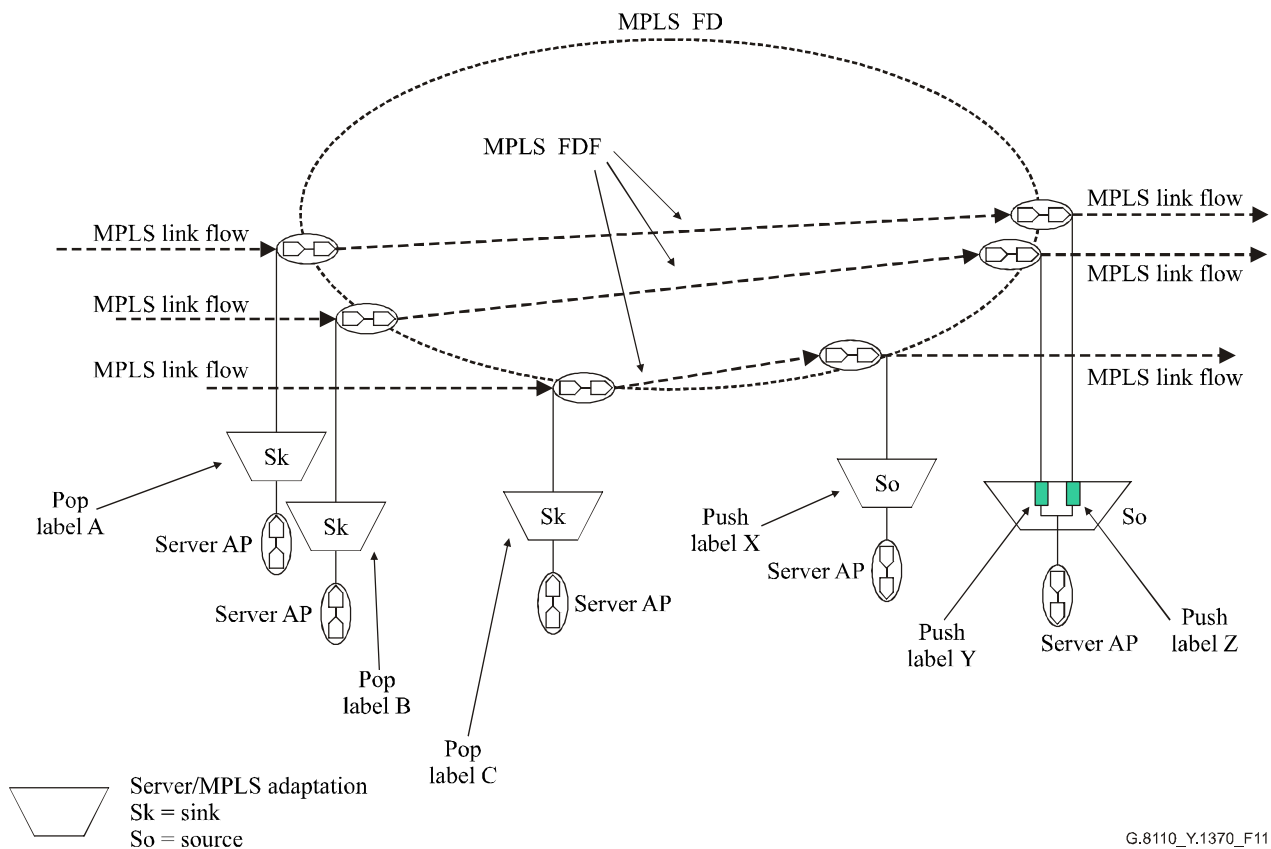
MPLS FD

MPLS FDF

MPLS link flow

MPLS link flow

MPLS link flow

MPLS link flow

MPLS link flow

MPLS link flow

Sk

Sk

Sk

So

So

Pop label A

Server AP

Server AP

Pop label B

Server AP

Pop label C

Push label X

Server AP

Push label Y

Server AP

Push label Z

Server/MPLS adaptation
Sk = sink
So = source

G.8110_Y.1370_F11